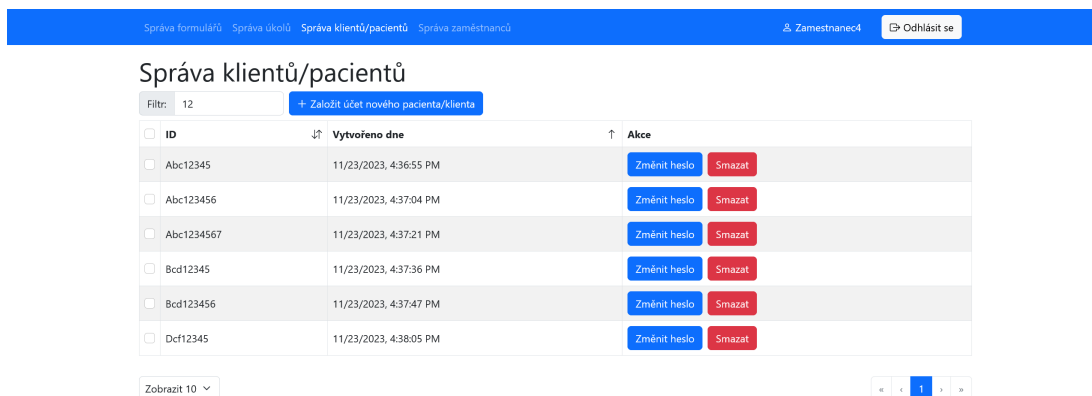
Správa formulářů Správa úkolů Správa klientů/pacientů Správa zaměstnanců

Zamestnanec4 Odhlásit se

Správa klientů/pacientů

Filtr: 12 + Založit účet nového pacienta/klienta

| | ID | Vytvořeno dne | Akce |
|---|---|---|---|
| | Abc12345 | 11/23/2023, 4:36:55 PM | Změnit heslo Smazat |
| | Abc123456 | 11/23/2023, 4:37:04 PM | Změnit heslo Smazat |
| | Abc1234567 | 11/23/2023, 4:37:21 PM | Změnit heslo Smazat |
| | Bcd12345 | 11/23/2023, 4:37:36 PM | Změnit heslo Smazat |
| | Bcd123456 | 11/23/2023, 4:37:47 PM | Změnit heslo Smazat |
| | Dcf12345 | 11/23/2023, 4:38:05 PM | Změnit heslo Smazat |

Zobrazit 10

« ‹ 1 › »